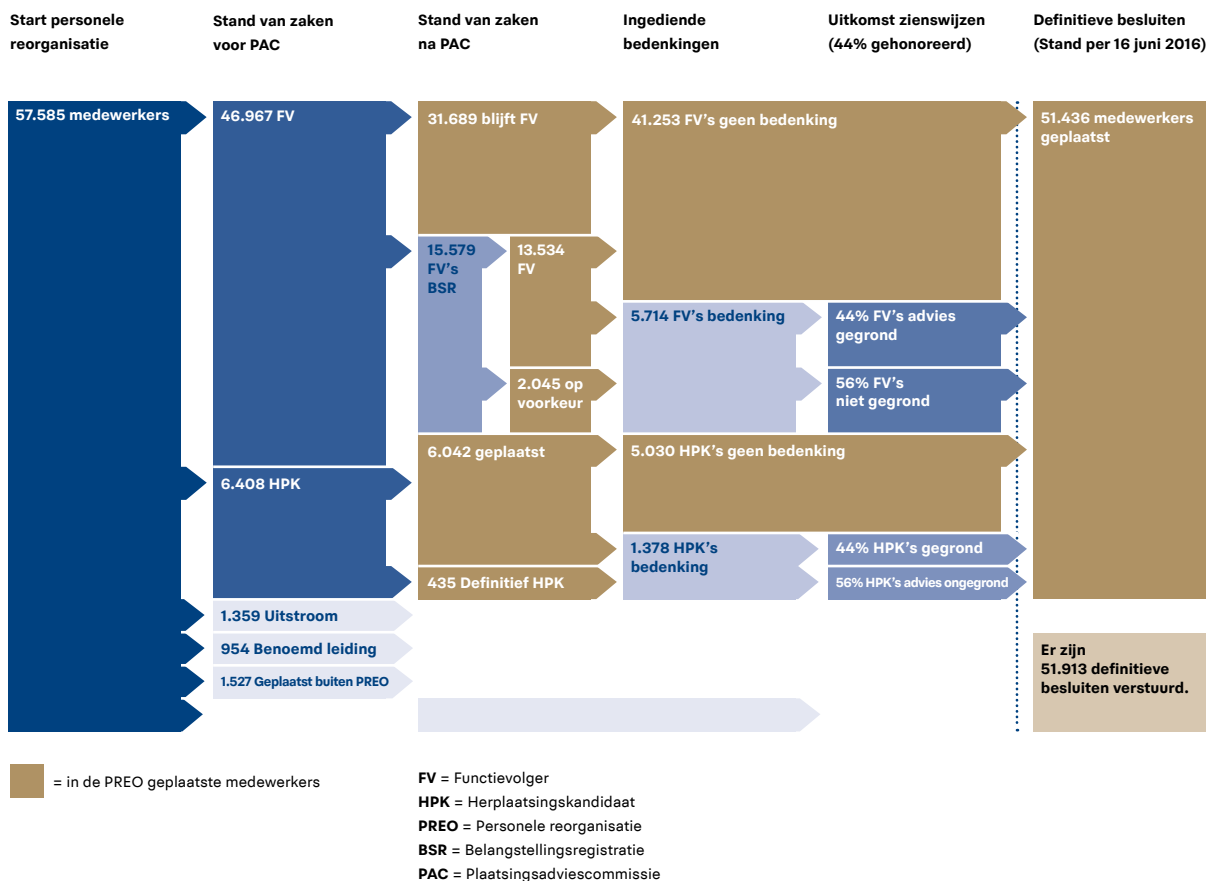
Start personele reorganisatie

Stand van zaken voor PAC

Stand van zaken na PAC

Ingediende bedenkingen

Uitkomst zienswijzen (44% gehonoreerd)

Definitieve besluiten (Stand per 16 juni 2016)

57.585 medewerkers

46.967 FV

31.689 blijft FV

41.253 FV's geen bedenking

51.436 medewerkers geplaatst

15.579 FV's BSR

13.534 FV

5.714 FV's bedenking

44% FV's advies gegrond

2.045 op voorkeur

56% FV's niet gegrond

6.408 HPK

6.042 geplaatst

5.030 HPK's geen bedenking

1.378 HPK's bedenking

44% HPK's gegrond

435 Definitief HPK

56% HPK's advies ongegrond

1.359 Uitstroom

954 Benoemd leiding

1.527 Geplaatst buiten PREO

Er zijn 51.913 definitieve besluiten verstuurd.

= in de PREO geplaatste medewerkers

FV = Functievolger
HPK = Herplaatsingskandidaat
PREO = Personele reorganisatie
BSR = Belangstellingsregistratie
PAC = Plaatsingsadviescommissie